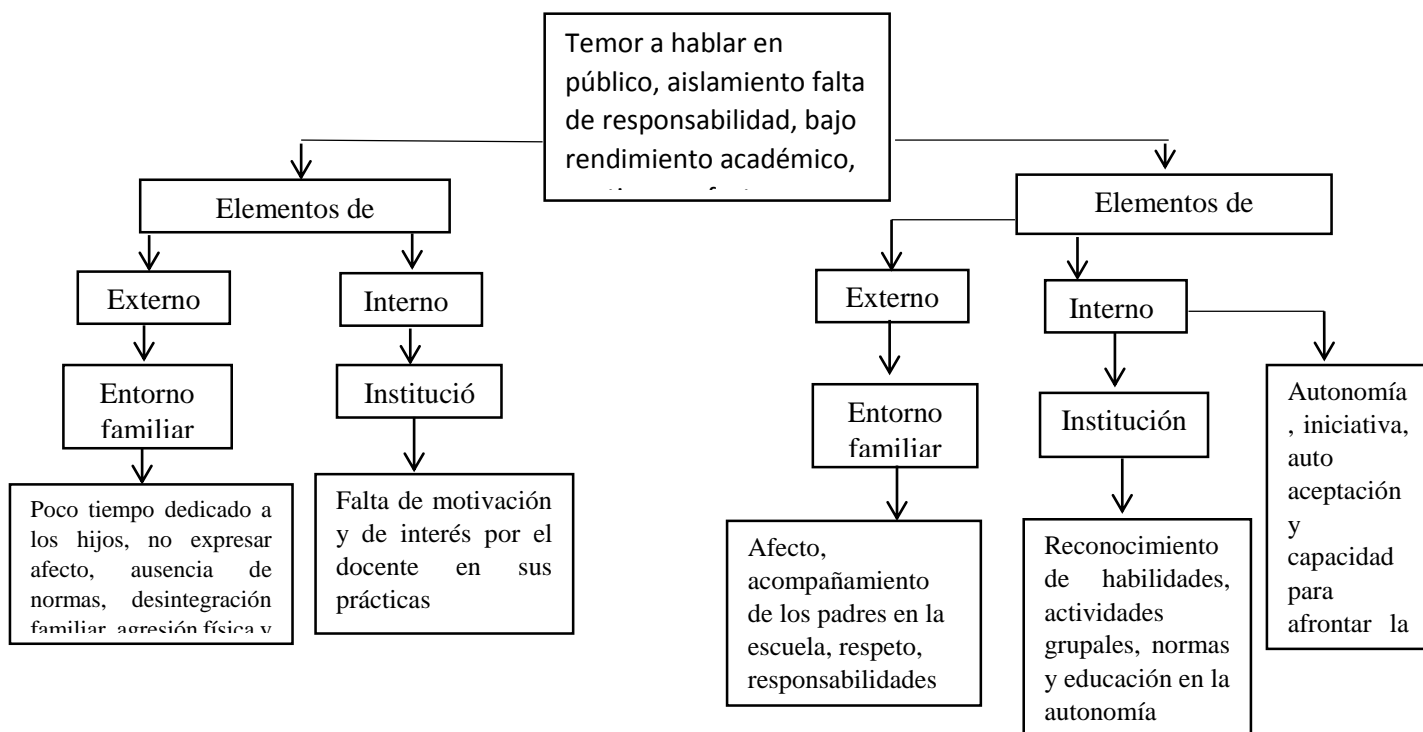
Temor a hablar en público, aislamiento falta de responsabilidad, bajo rendimiento académico, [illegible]

Elementos de

Externo

Entorno familiar

Poco tiempo dedicado a los hijos, no expresar afecto, ausencia de normas, desintegración familiar, agresión física y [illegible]

Interno

Institució

Falta de motivación y de interés por el docente en sus prácticas

Elementos de

Externo

Entorno familiar

Afecto, acompañamiento de los padres en la escuela, respeto, responsabilidades

Interno

Institución

Reconocimiento de habilidades, actividades grupales, normas y educación en la autonomía

Autonomía, iniciativa, auto aceptación y capacidad para afrontar la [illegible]